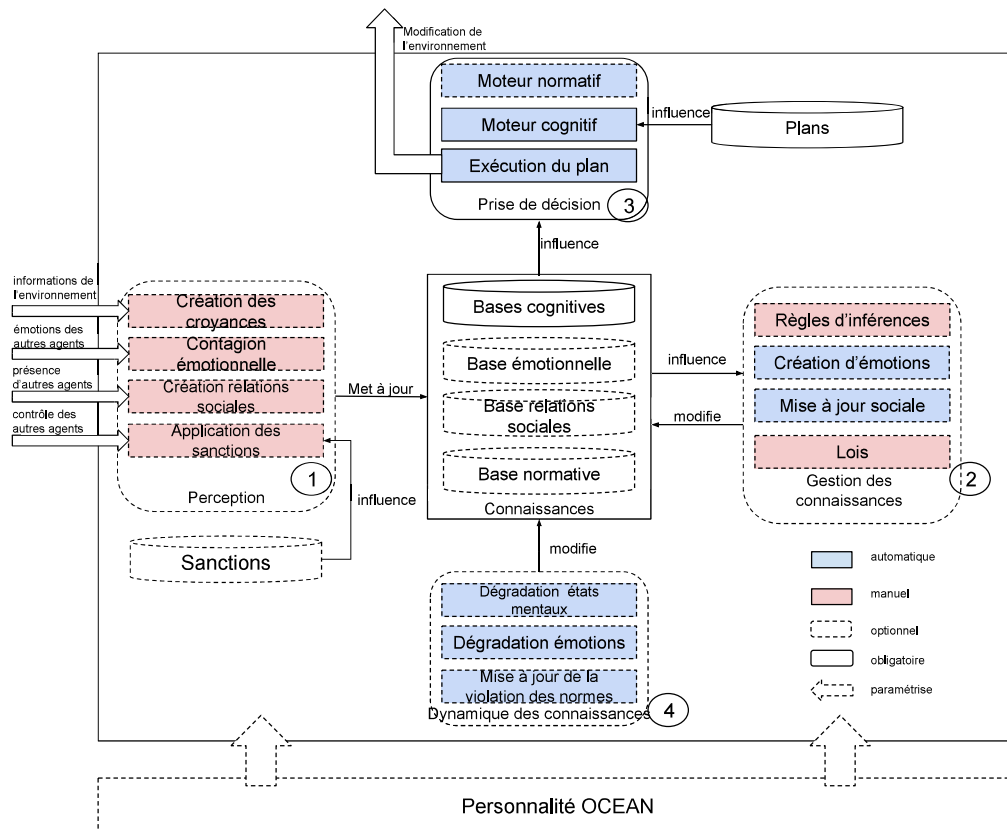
Modification de l'environnement

Moteur normatif
Moteur cognitif
Exécution du plan
Prise de décision
3

influence
Plans

influence

informations de l'environnement
émotions des autres agents
présence d'autres agents
contrôle des autres agents

Création des croyances
Contagion émotionnelle
Création relations sociales
Application des sanctions
1
Perception

Met à jour

Bases cognitives
Base émotionnelle
Base relations sociales
Base normative
Connaissances

influence
modifie

Règles d'inférences
Création d'émotions
Mise à jour sociale
Lois
Gestion des connaissances
2

influence
Sanctions

modifie

Dégradation états mentaux
Dégradation émotions
Mise à jour de la violation des normes
Dynamique des connaissances
4

automatique
manuel
optionnel
obligatoire
paramétrise

Personnalité OCEAN